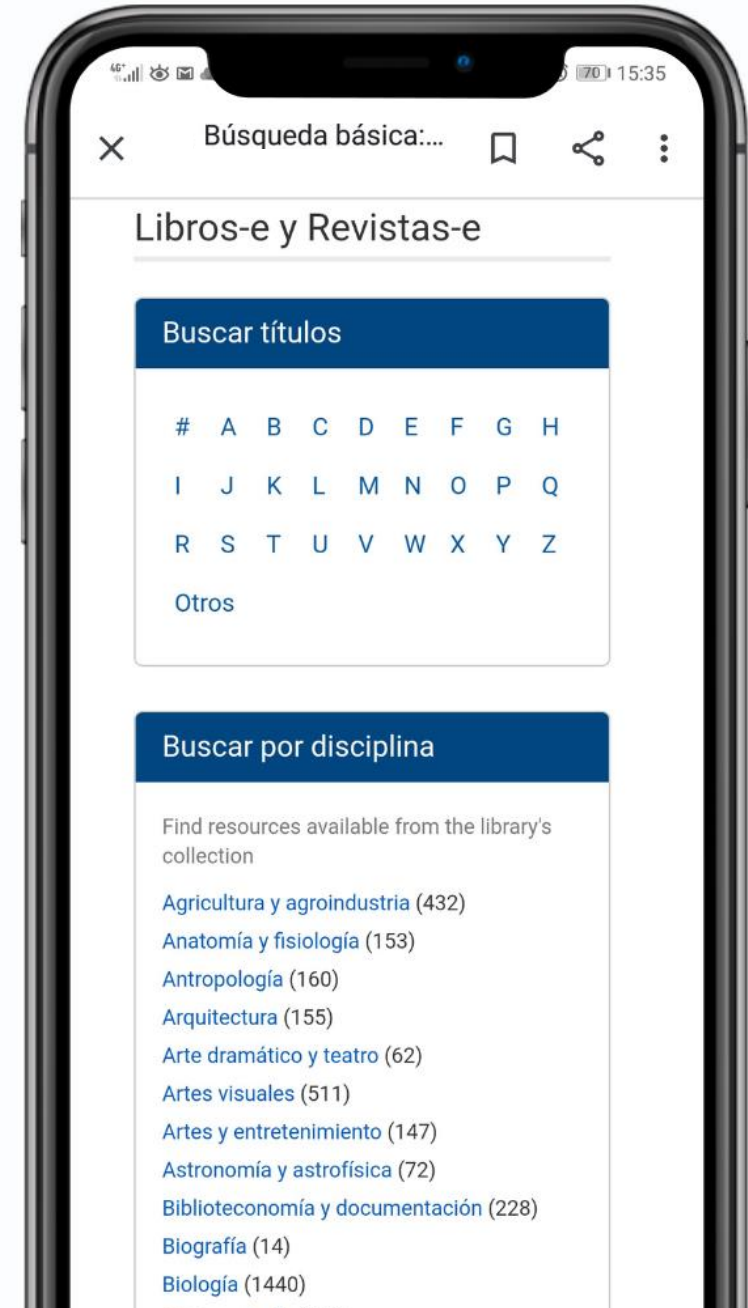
70 15:35

Búsqueda básica:...

Libros-e y Revistas-e

Buscar títulos

# A B C D E F G H
I J K L M N O P Q
R S T U V W X Y Z
Otros

Buscar por disciplina

Find resources available from the library's collection

Agricultura y agroindustria (432)
Anatomía y fisiología (153)
Antropología (160)
Arquitectura (155)
Arte dramático y teatro (62)
Artes visuales (511)
Artes y entretenimiento (147)
Astronomía y astrofísica (72)
Biblioteconomía y documentación (228)
Biografía (14)
Biología (1440)